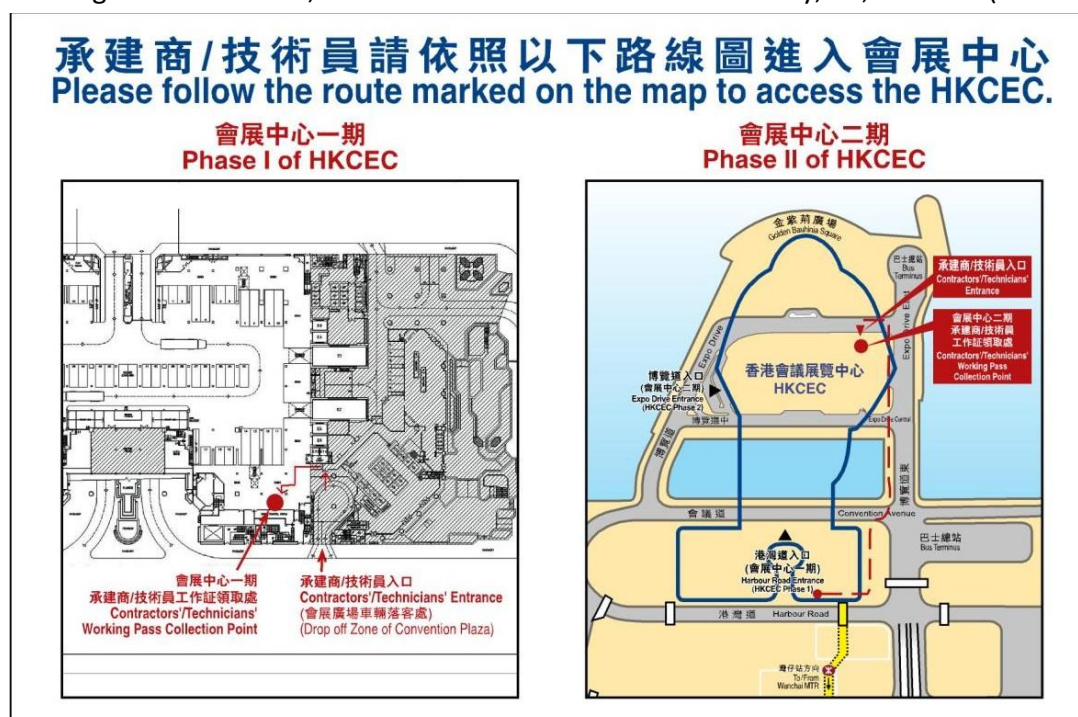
承建商/技術員請依照以下路線圖進入會展中心
Please follow the route marked on the map to access the HKCEC.

會展中心一期
Phase I of HKCEC

會展中心一期
承建商/技術員工作証領取處
Contractors'/Technicians' Working Pass Collection Point

承建商/技術員入口
Contractors'/Technicians' Entrance
(會展廣場車輛落客處)
(Drop off Zone of Convention Plaza)

會展中心二期
Phase II of HKCEC

金紫荊廣場
Golden Bauhinia Square

巴士總站
Bus Terminus

承建商/技術員入口
Contractors'/Technicians' Entrance

會展中心二期
承建商/技術員
工作証領取處
Contractors'/Technicians' Working Pass Collection Point

Expo Drive

Expo Drive East

博覽道入口
(會展中心二期)
Expo Drive Entrance
(HKCEC Phase 2)

香港會議展覽中心
HKCEC

博覽道中
Expo Drive Central

博覽道西

博覽道東

會議道
Convention Avenue

巴士總站
Bus Terminus

港灣道入口
(會展中心一期)
Harbour Road Entrance
(HKCEC Phase 1)

港灣道 Harbour Road

灣仔站方向
To/From
Wanchai MTR